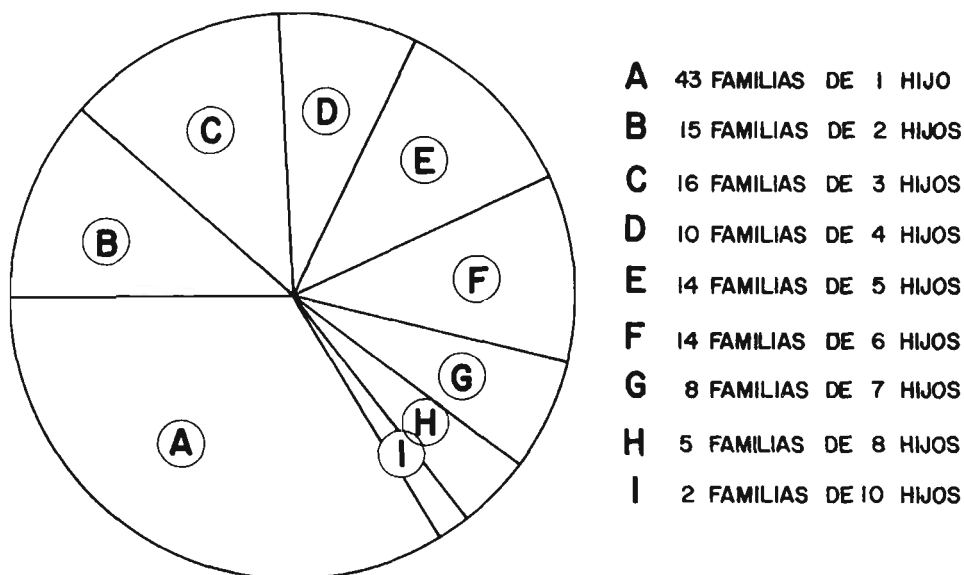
C
D
E
B
F
G
H
I
A

A 43 FAMILIAS DE 1 HIJO
B 15 FAMILIAS DE 2 HIJOS
C 16 FAMILIAS DE 3 HIJOS
D 10 FAMILIAS DE 4 HIJOS
E 14 FAMILIAS DE 5 HIJOS
F 14 FAMILIAS DE 6 HIJOS
G 8 FAMILIAS DE 7 HIJOS
H 5 FAMILIAS DE 8 HIJOS
I 2 FAMILIAS DE 10 HIJOS